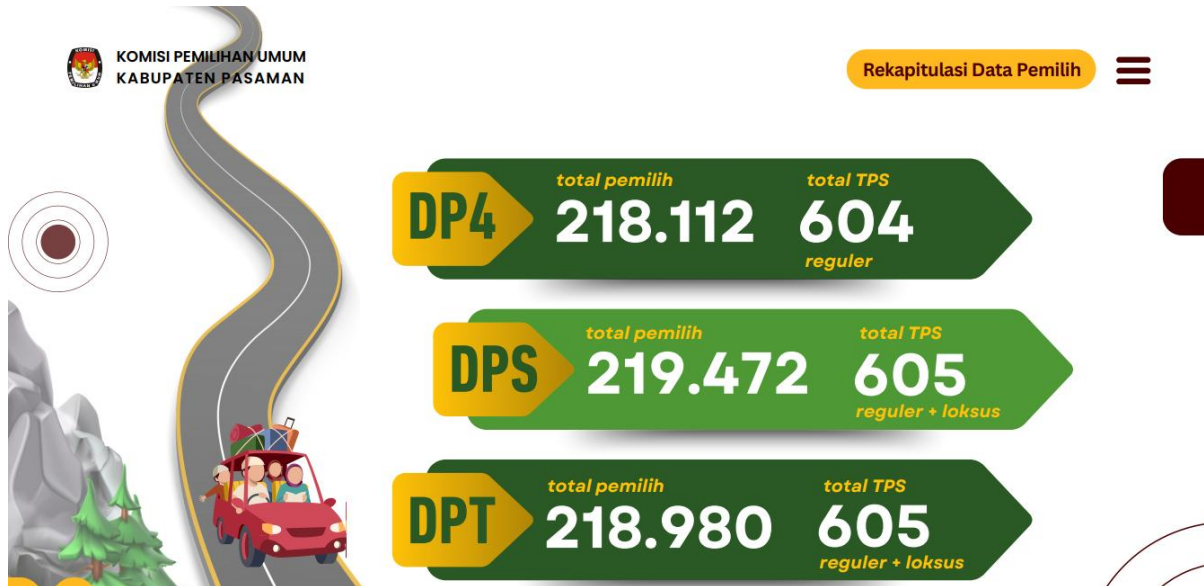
KOMISI PEMILIHAN UMUM
KABUPATEN PASAMAN

Rekapitulasi Data Pemilih

DP4
total pemilih
218.112
total TPS
604
reguler

DPS
total pemilih
219.472
total TPS
605
reguler + loksus

DPT
total pemilih
218.980
total TPS
605
reguler + loksus